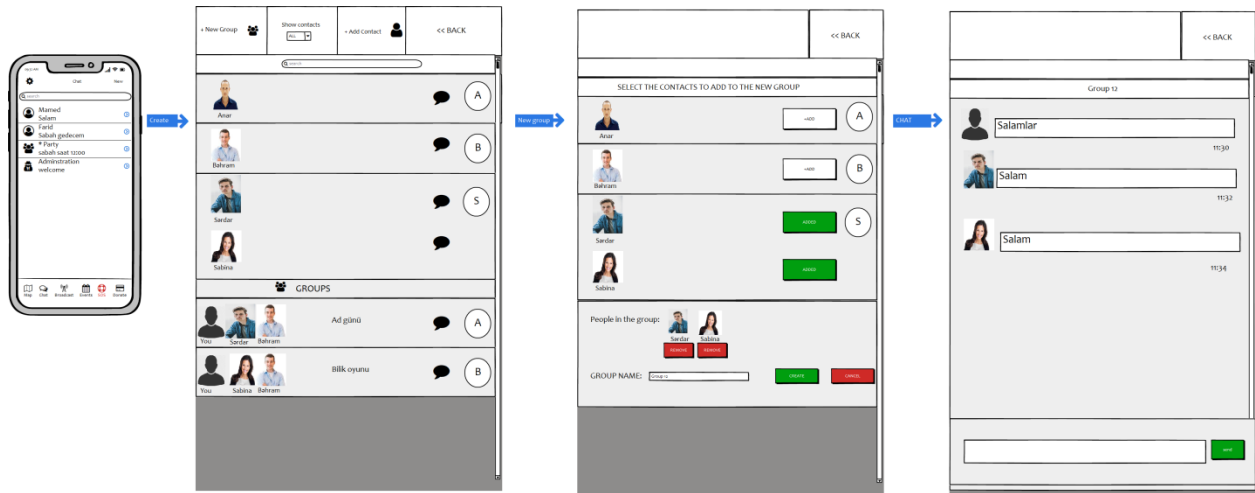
Chat
New
Search
Mamed
Salam
Farid
Sabah gedecem
* Party
sabah saat 12:00
Adminstration
welcome
Map Chat Broadcast Events SOS Donate

Create

+ New Group
Show contacts
All
+ Add Contact
<< BACK
Search
Anar
A
Bahram
B
Sərdar
S
Sabina
GROUPS
You
Sərdar
Bəhrəm
Ad günü
A
You
Sabina
Bəhrəm
Bilik oyunu
B

New group

<< BACK
SELECT THE CONTACTS TO ADD TO THE NEW GROUP
Anar
+ADD
A
Bəhrəm
+ADD
B
Sərdar
ADDED
S
Sabina
ADDED
People in the group:
Sərdar
Sabina
REMOVE
REMOVE
GROUP NAME:
Group 12
CREATE
CANCEL

CHAT

<< BACK
Group 12
Salamlar
11:30
Salam
11:32
Salam
11:34
send